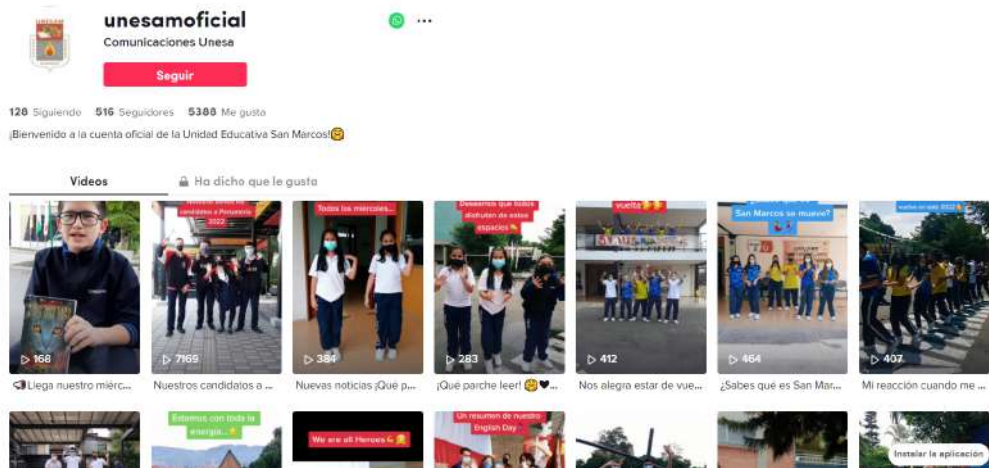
unesamoficial
Comunicaciones Unesa
Seguir

128 Siguiendo 516 Seguidores 5388 Me gusta

¡Bienvenido a la cuenta oficial de la Unidad Educativa San Marcos!😊

Videos
Ha dicho que le gusta

▷ 168
Llega nuestro mierc...

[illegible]
▷ 7169
Nuestros candidatos a ...

Todos los miercoles...
▷ 384
Nuevas noticias ¡Que p...

Deseamos que todos disfruten de estos espacios
▷ 283
¡Qué parche leer! 😊🖤...

vuelta
▷ 412
Nos alegra estar de vue...

San Marcos se mueve?
▷ 464
¿Sabes que es San Mar...

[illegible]
▷ 407
Mi reacción cuando me ...

Estamos con toda la energía...

We are all Heroes

Un resumen de nuestro English Day

Instalar la aplicación